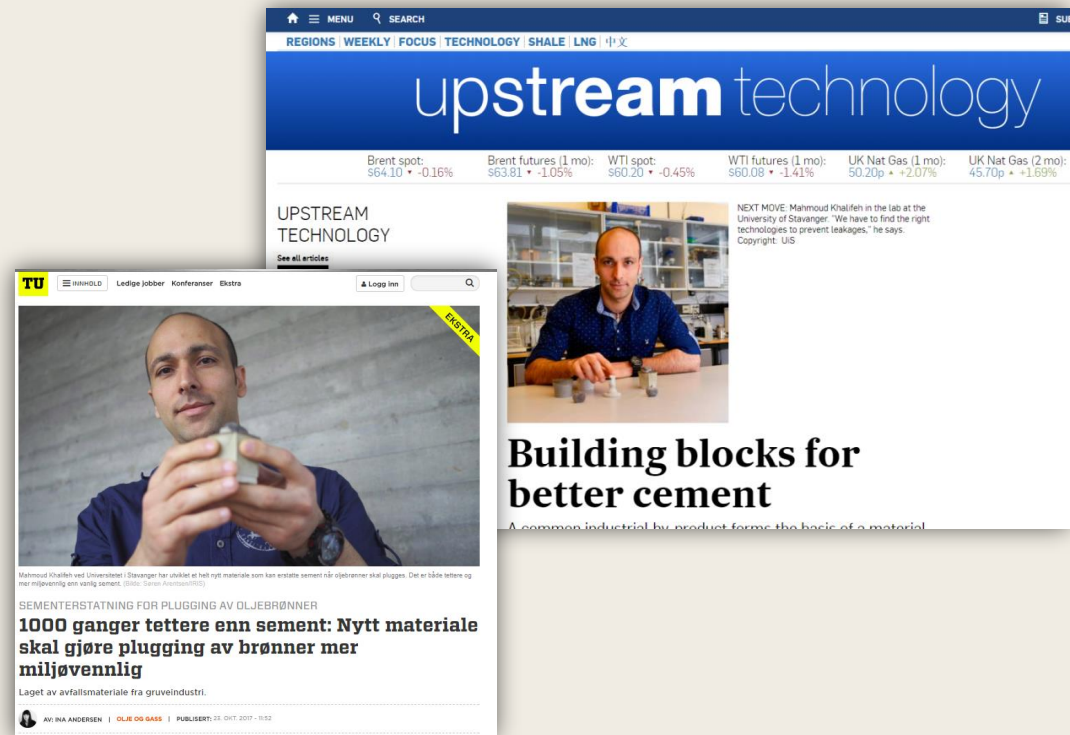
MENU SEARCH SUB

REGIONS | WEEKLY | FOCUS | TECHNOLOGY | SHALE | LNG | 中文

upstream technology

Brent spot: \$64.10 ▼ -0.16%
Brent futures (1 mo): \$63.81 ▼ -1.05%
WTI spot: \$60.20 ▼ -0.45%
WTI futures (1 mo): \$60.08 ▼ -1.41%
UK Nat Gas (1 mo): 50.20p ▲ +2.07%
UK Nat Gas (2 mo): 45.70p ▲ +1.69%

UPSTREAM TECHNOLOGY

See all articles

NEXT MOVE: Mahmoud Khalifeh in the lab at the University of Stavanger. "We have to find the right technologies to prevent leakages," he says.
Copyright: UiS

Building blocks for better cement

A common industrial by-product forms the basis of a material

TU INNHOLD Ledige jobber Konferanser Ekstra Logg inn

EKSTRA

Mahmoud Khalifeh ved Universitetet i Stavanger har utviklet et helt nytt materiale som kan erstatte sement når oljebrønner skal plugges. Det er både tettere og mer miljøvennlig enn vanlig sement. (Bilde: Søren Arentsen/IRIS)

SEMENTERSTATNING FOR PLUGGING AV OLJEBRØNNER

1000 ganger tettere enn sement: Nytt materiale skal gjøre plugging av brønner mer miljøvennlig

Laget av avfallsmateriale fra gruveindustri.

AV: INA ANDERSEN | OLJE OG GASS | PUBLISERT: 25. OKT. 2017 - 11:52